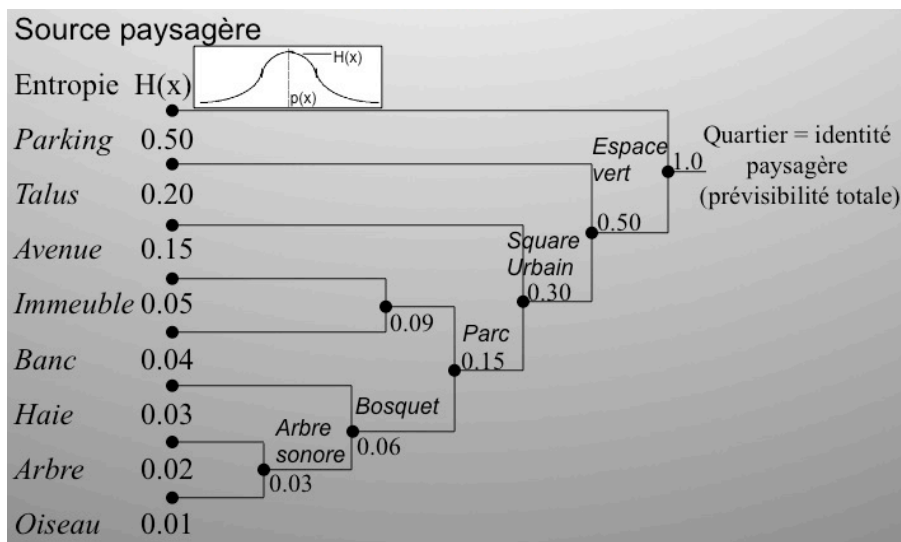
Source paysagère

Entropie H(x)

H(x)

p(x)

Parking 0.50

Talus 0.20

Avenue 0.15

Immeuble 0.05

Banc 0.04

Haie 0.03

Arbre 0.02

Oiseau 0.01

Espace vert

1.0

Quartier = identité paysagère (prévisibilité totale)

0.50

Square Urbain

0.30

0.09

Parc

0.15

Bosquet

Arbre sonore

0.06

0.03